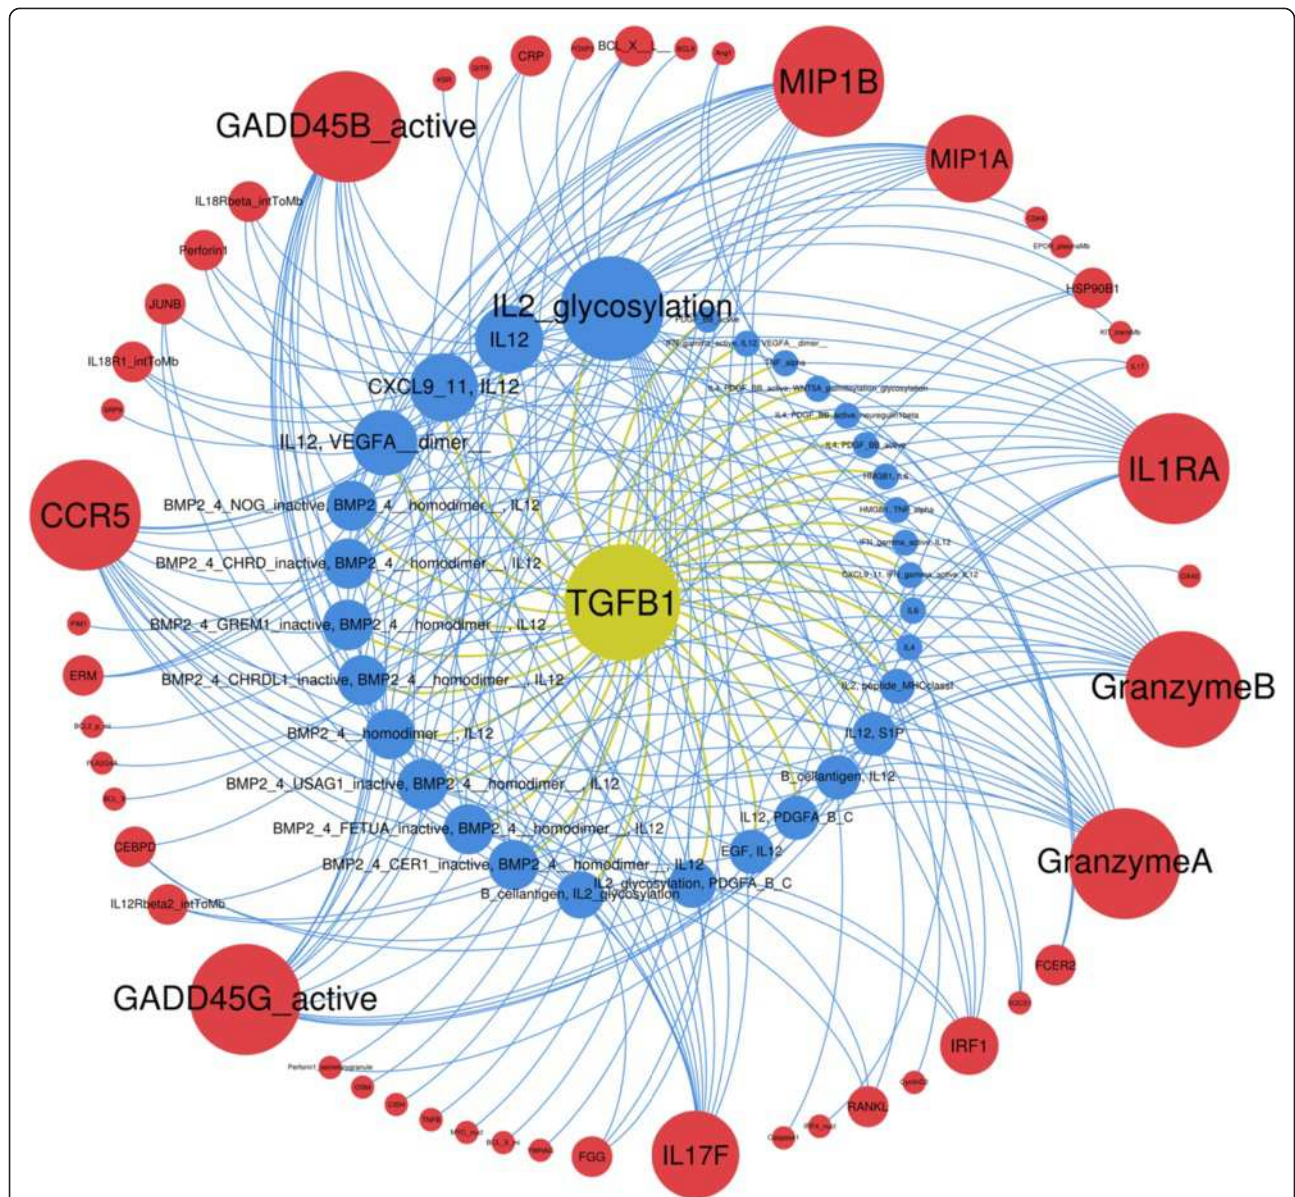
GADD45B_active
CRP
BCL_X
MIP1B
MIP1A
IL18Rbeta_intToMb
Perforin1
JUNB
IL18R1_intToMb
HSP90B1
IL2_glycosylation
IL12
CXCL9_11, IL12
IL12, VEGFA__dimer__
IFN_gamma_active, IL12, VEGFA__dimer__
TNF_alpha
IL4, PDGF_BB_active, WNT5A_glycosylation_glycosylation
IL4, PDGF_BB_active, neuregulin1beta
IL4, PDGF_BB_active
HMGB1, IL6
HMGB1, TNF_alpha
IFN_gamma_active, IL12
CXCL9_11, IFN_gamma_active, IL12
IL6
IL4
IL2, peptide_MHCclassI
IL12, S1P
B_cellantigen, IL12
IL12, PDGFA_B_C
EGF, IL12
IL1RA
CCR5
BMP2_4_NOG_inactive, BMP2_4__homodimer__, IL12
BMP2_4_CHRD_inactive, BMP2_4__homodimer__, IL12
TGFB1
BMP2_4_GREM1_inactive, BMP2_4__homodimer__, IL12
BMP2_4_CHRDL1_inactive, BMP2_4__homodimer__, IL12
BMP2_4__homodimer__, IL12
BMP2_4_USAG1_inactive, BMP2_4__homodimer__, IL12
BMP2_4_FETUA_inactive, BMP2_4__homodimer__, IL12
BMP2_4_CER1_inactive, BMP2_4__homodimer__, IL12
B_cellantigen, IL2_glycosylation
IL2_glycosylation, PDGFA_B_C
ERM
CEBPD
IL12Rbeta2_intToMb
GranzymeB
GranzymeA
FCER2
IRF1
GADD45G_active
RANKL
FGG
IL17F